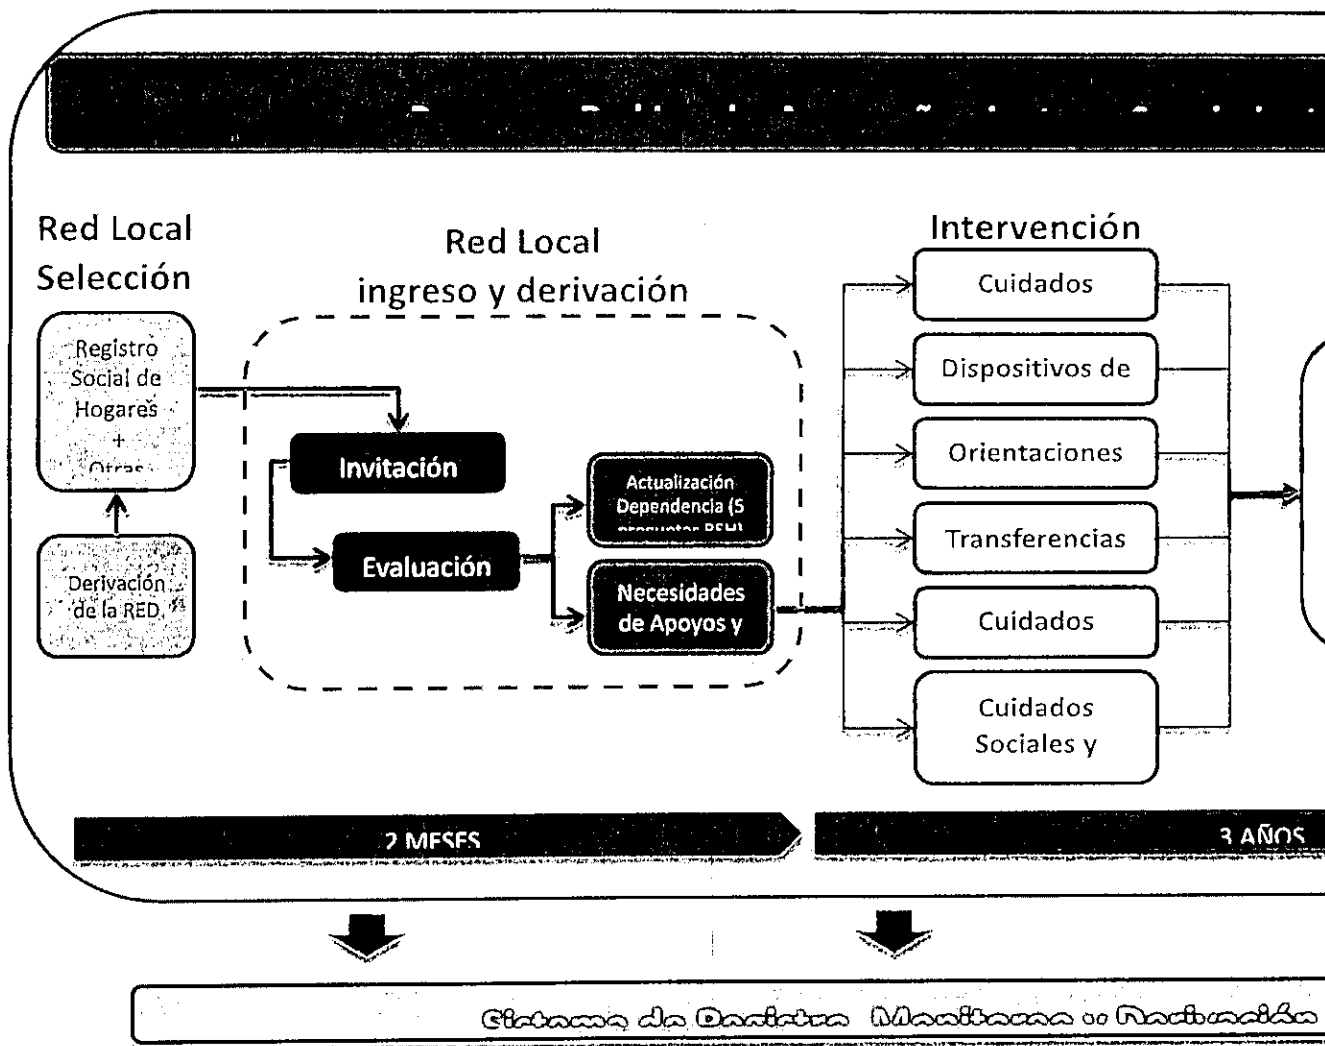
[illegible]

Red Local Selección

Registro Social de Hogares + Otras

Derivación de la RED

Red Local ingreso y derivación

Invitación

Evaluación

Actualización Dependencia (5 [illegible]

Necesidades de Apoyos y

Intervención

Cuidados

Dispositivos de

Orientaciones

Transferencias

Cuidados

Cuidados Sociales y

2 MESES

3 AÑOS

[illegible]